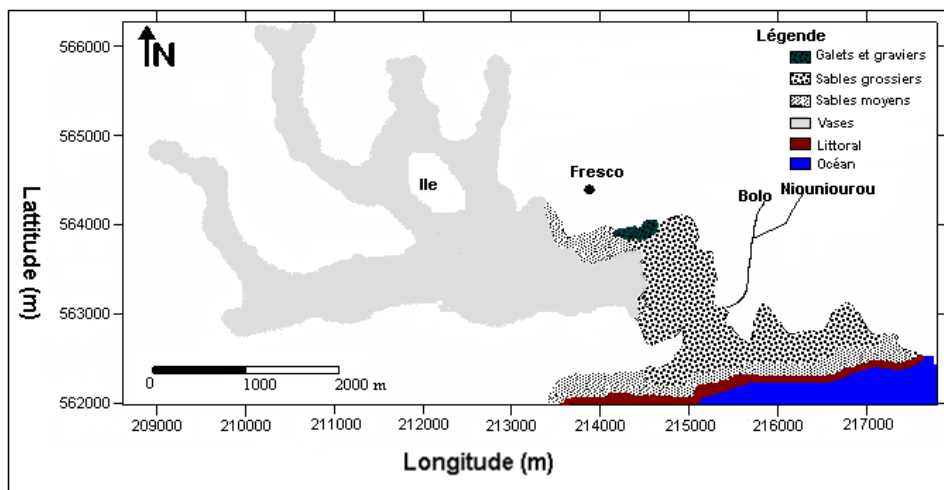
N

Légende
Galets et graviers
Sables grossiers
Sables moyens
Vases
Littoral
Océan

566000
565000
564000
563000
562000

Lattitude (m)

Ile
Fresco
Bolo
Niouniourou

0 1000 2000 m

209000 210000 211000 212000 213000 214000 215000 216000 217000

Longitude (m)